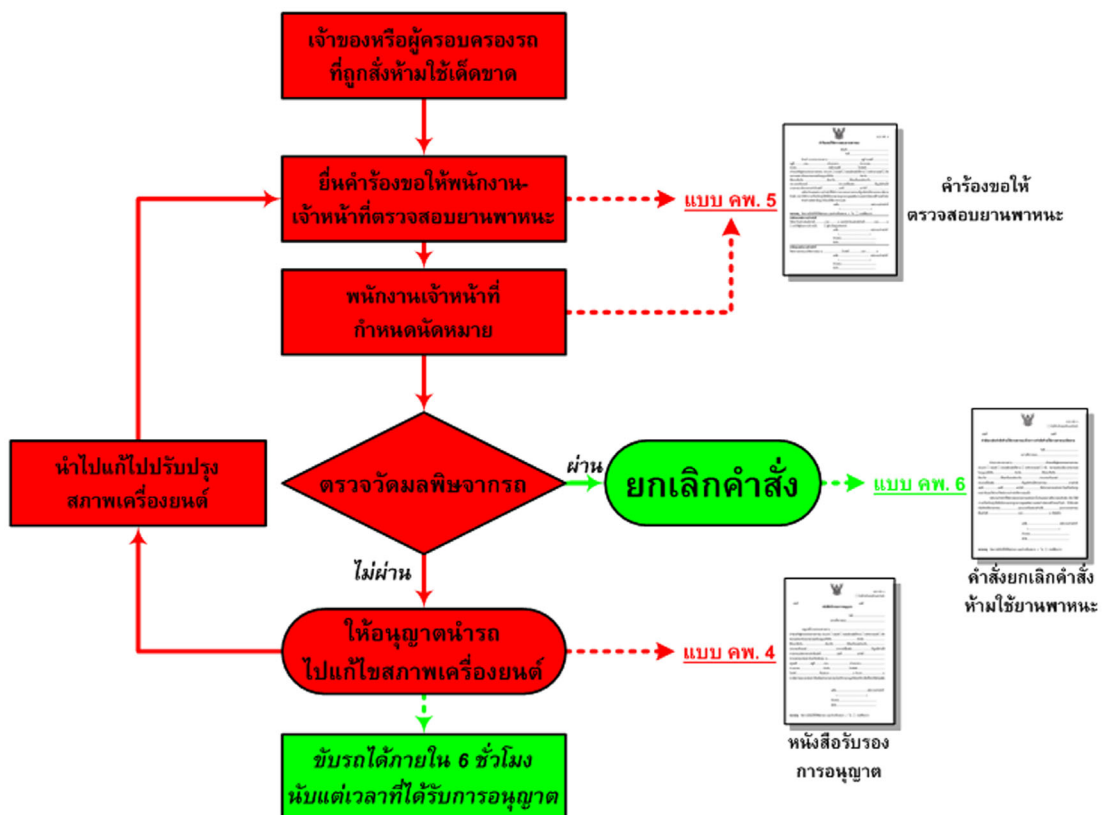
เจ้าของหรือผู้ครอบครองรถ ที่ถูกสั่งห้ามใช้เด็ดขาด

ยื่นคำร้องขอให้พนักงาน-เจ้าหน้าที่ตรวจสอบยานพาหนะ

แบบ คพ. 5

คำร้องขอให้ ตรวจสอบยานพาหนะ

พนักงานเจ้าหน้าที่ กำหนดนัดหมาย

นำไปแก้ไปปรับปรุง สภาพเครื่องยนต์

ตรวจวัดมลพิษจากรถ

ผ่าน

ยกเลิกคำสั่ง

แบบ คพ. 6

คำสั่งยกเลิกคำสั่ง ห้ามใช้ยานพาหนะ

ไม่ผ่าน

ให้อนุญาตนำรถ ไปแก้ไขสภาพเครื่องยนต์

แบบ คพ. 4

หนังสือรับรอง การอนุญาต

ขับรถได้ภายใน 6 ชั่วโมง นับแต่เวลาที่ได้รับการอนุญาต